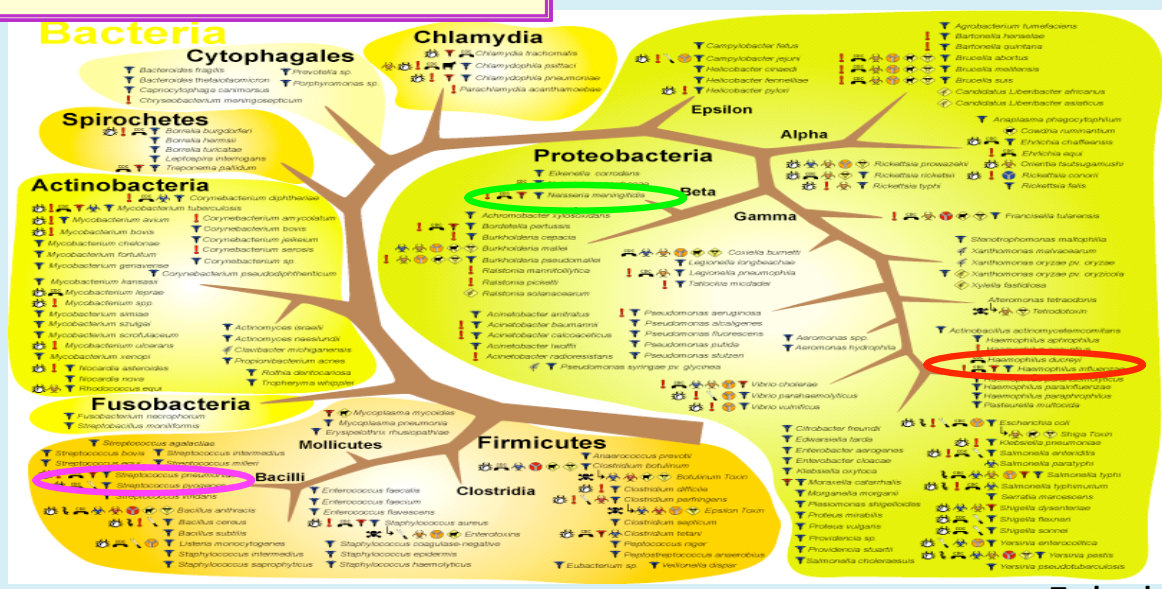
Bacteria

Cytophagales
Bacteroides fragilis
Bacteroides thetaiotaomicron
Capnocytophaga canimorsus
Chryseobacterium meningosepticum
Prevotella sp.
Porphyromonas sp.

Chlamydia
Chlamydia trachomatis
Chlamydophila psittaci
Chlamydophila pneumoniae
Parachlamydia acanthamoebae

Spirochetes
Borrelia burgdorferi
Borrelia hermsii
Borrelia turicatae
Leptospira interrogans
Treponema pallidum

Actinobacteria
Corynebacterium diphtheriae
Mycobacterium tuberculosis
Mycobacterium avium
Mycobacterium bovis
Mycobacterium chelonae
Mycobacterium fortuitum
Mycobacterium genavense
Corynebacterium amycolatum
Corynebacterium bovis
Corynebacterium jeikeium
Corynebacterium xerosis
Corynebacterium sp.
Corynebacterium pseudodiphtheriticum
Mycobacterium kansasii
Mycobacterium leprae
Mycobacterium spp.
Mycobacterium simiae
Mycobacterium szulgai
Mycobacterium scrofulaceum
Mycobacterium ulcerans
Mycobacterium xenopi
Nocardia asteroides
Nocardia nova
Rhodococcus equi
Actinomyces israelii
Actinomyces naeslundii
Clavibacter michiganensis
Propionibacterium acnes
Rothia dentocariosa
Tropheryma whipplei

Fusobacteria
Fusobacterium necrophorum
Streptobacillus moniliformis

Mollicutes
Mycoplasma mycoides
Mycoplasma pneumonia
Erysipelothrix rhusiopathiae

Bacilli
Streptococcus agalactiae
Streptococcus bovis
Streptococcus intermedius
Streptococcus mutans
Streptococcus mitieri
Streptococcus pneumoniae
Streptococcus pyogenes
Streptococcus viridans
Bacillus anthracis
Bacillus cereus
Bacillus subtilis
Listeria monocytogenes
Staphylococcus intermedius
Staphylococcus saprophyticus
Enterococcus faecalis
Enterococcus faecium
Enterococcus flavescens
Staphylococcus aureus
Enterotoxins
Staphylococcus coagulase-negative
Staphylococcus epidermis
Staphylococcus haemolyticus

Firmicutes
Clostridia
Anaerococcus prevotii
Clostridium botulinum
Botulinum Toxin
Clostridium difficile
Clostridium perfringens
Epsilon Toxin
Clostridium septicum
Clostridium tetani
Peptococcus niger
Peptostreptococcus anaerobius
Eubacterium sp.
Veillonella dispar

Proteobacteria

Epsilon
Campylobacter fetus
Campylobacter jejuni
Helicobacter cinaedi
Helicobacter fennelliae
Helicobacter pylori

Alpha
Agrobacterium tumefaciens
Bartonella henselae
Bartonella quintana
Brucella abortus
Brucella melitensis
Brucella suis
Candidatus Liberibacter africanus
Candidatus Liberibacter asiaticus
Anaplasma phagocytophilum
Cowdria ruminantium
Ehrlichia chaffeensis
Ehrlichia equi
Orientia tsutsugamushi
Rickettsia prowazekii
Rickettsia rickettsii
Rickettsia conorii
Rickettsia typhi
Rickettsia felis

Beta
Eikenella corrodens
Neisseria meningitidis
Achromobacter xylosoxidans
Bordetella pertussis
Burkholderia cepacia
Burkholderia mallei
Burkholderia pseudomallei
Ralstonia mannitolytica
Ralstonia picketti
Ralstonia solanacearum

Gamma
Francisella tularensis
Coxiella burnetti
Legionella longbeachae
Legionella pneumophila
Tatlockia micdadei
Stenotrophomonas maltophilia
Xanthomonas malvacearum
Xanthomonas oryzae pv. oryzae
Xanthomonas oryzae pv. oryzicola
Xylella fastidiosa
Alteromonas tetraodonis
Tetrodotoxin
Actinobacillus actinomycetemcomitans
Haemophilus aphrophilus
Haemophilus ducreyi
Haemophilus influenzae
Haemophilus parainfluenzae
Haemophilus paraphrophilus
Pasteurella multocida
Acinetobacter anitratus
Acinetobacter baumannii
Acinetobacter calcoaceticus
Acinetobacter lwoffii
Acinetobacter radioresistans
Pseudomonas aeruginosa
Pseudomonas alcaligenes
Pseudomonas fluorescens
Pseudomonas putida
Pseudomonas stutzeri
Pseudomonas syringae pv. glycinea
Aeromonas spp.
Aeromonas hydrophila
Vibrio cholerae
Vibrio parahaemolyticus
Vibrio vulnificus
Citrobacter freundii
Edwardsiella tarda
Enterobacter aerogenes
Enterobacter cloacae
Klebsiella oxytoca
Moraxella catarrhalis
Morganella morganii
Plesiomonas shigelloides
Proteus mirabilis
Proteus vulgaris
Providencia sp.
Providencia stuartii
Salmonella choleraesuis
Escherichia coli
Shiga Toxin
Klebsiella pneumoniae
Salmonella enteritidis
Salmonella paratyphi
Salmonella typhi
Salmonella typhimurium
Serratia marcescens
Shigella dysenteriae
Shigella flexneri
Shigella sonnei
Yersinia enterocolitica
Yersinia pestis
Yersinia pseudotuberculosis